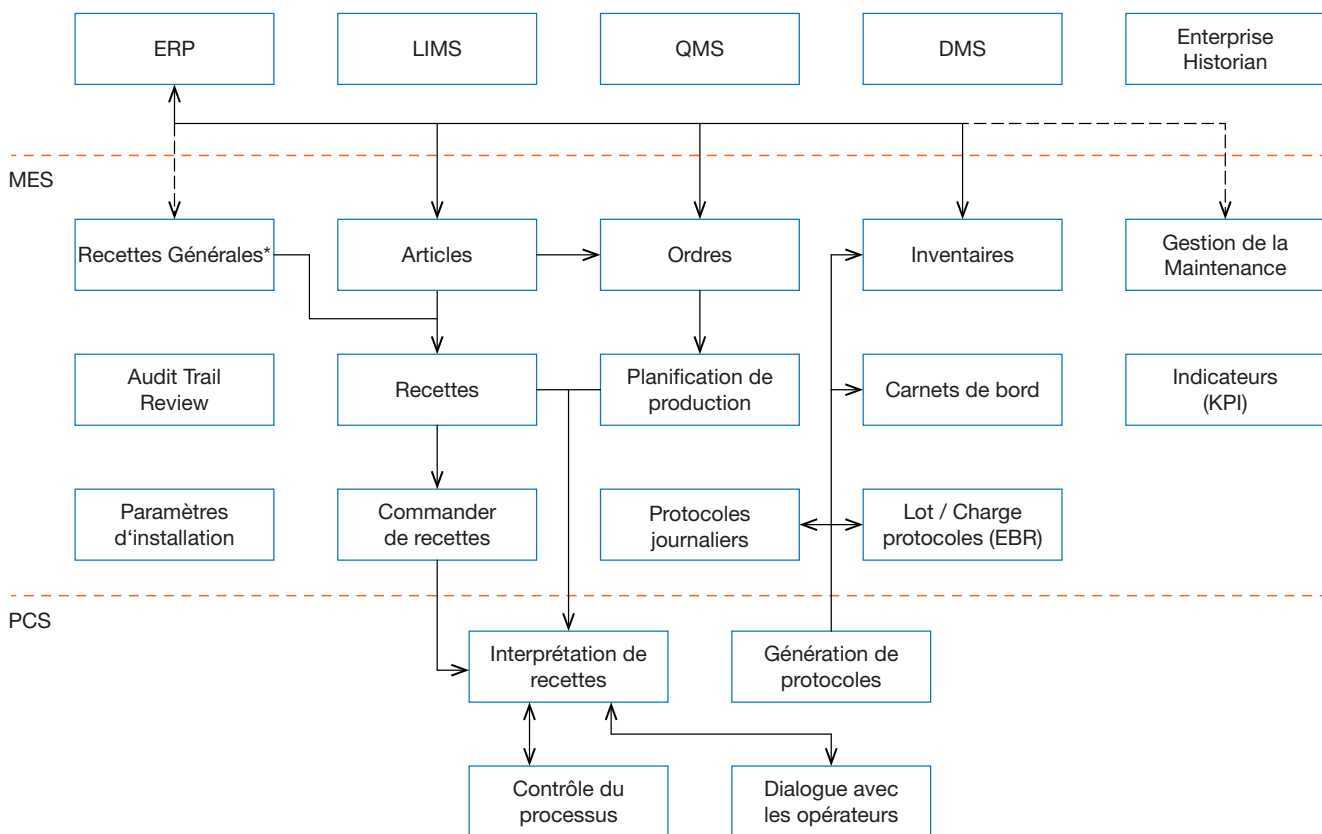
ERP

LIMS

QMS

DMS

Enterprise Historian

MES

Recettes Générales*

Articles

Ordres

Inventaires

Gestion de la Maintenance

Audit Trail Review

Recettes

Planification de production

Carnets de bord

Indicateurs (KPI)

Paramètres d‘installation

Commander de recettes

Protocoles journaliers

Lot / Charge protocoles (EBR)

PCS

Interprétation de recettes

Génération de protocoles

Contrôle du processus

Dialogue avec les opérateurs